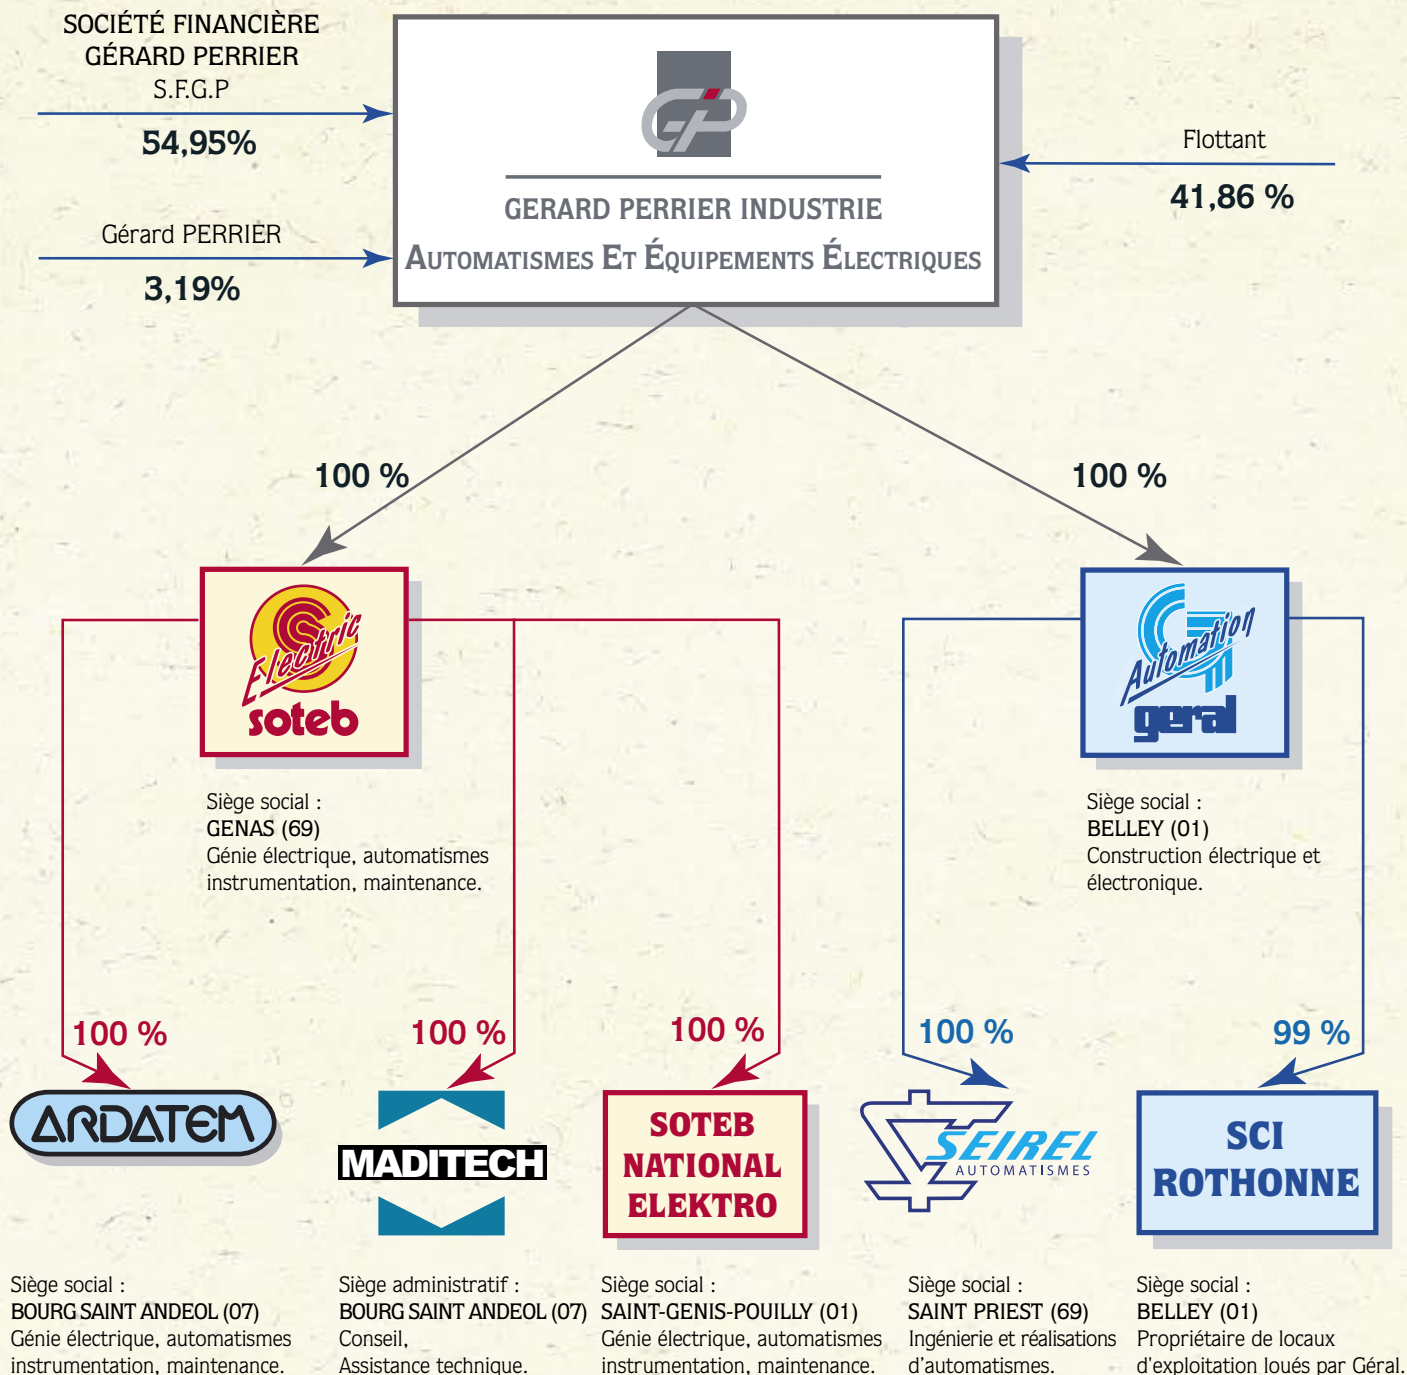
SOCIÉTÉ FINANCIÈRE GÉRARD PERRIER S.F.G.P

54,95%

Gérard PERRIER

3,19%

GERARD PERRIER INDUSTRIE

AUTOMATISMES ET ÉQUIPEMENTS ÉLECTRIQUES

Flottant

41,86 %

100 %

100 %

Electric soteb

Siège social :
GENAS (69)
Génie électrique, automatismes instrumentation, maintenance.

Automation geral

Siège social :
BELLEY (01)
Construction électrique et électronique.

100 %

100 %

100 %

100 %

99 %

ARDATEM

MADITECH

SOTEB NATIONAL ELEKTRO

SEIREL AUTOMATISMES

SCI ROTHONNE

Siège social :
BOURG SAINT ANDEOL (07)
Génie électrique, automatismes instrumentation, maintenance.

Siège administratif :
BOURG SAINT ANDEOL (07)
Conseil,
Assistance technique.

Siège social :
SAINT-GENIS-POUILLY (01)
Génie électrique, automatismes instrumentation, maintenance.

Siège social :
SAINT PRIEST (69)
Ingénierie et réalisations d'automatismes.

Siège social :
BELLEY (01)
Propriétaire de locaux d'exploitation loués par Géral.